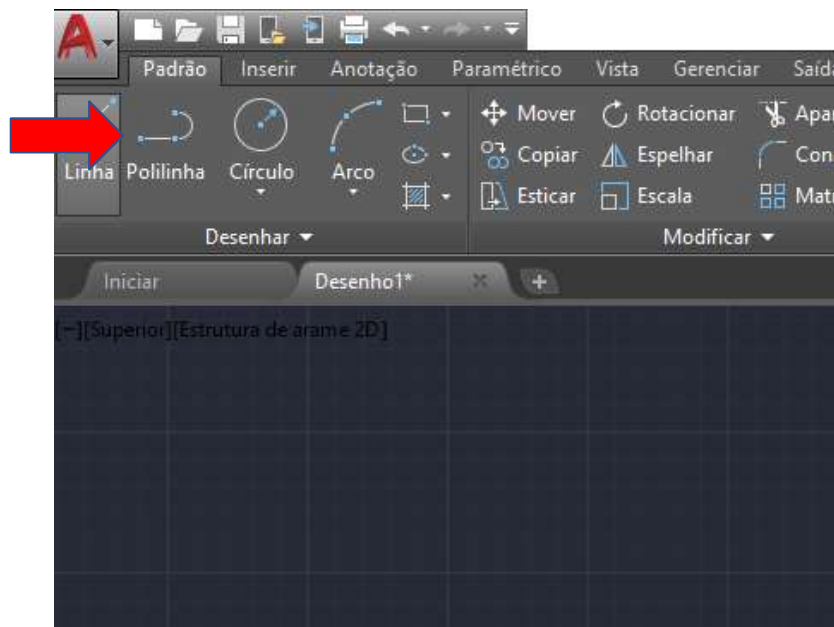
Padrão Inserir Anotação Paramétrico Vista Gerenciar Saída

Linha Polilinha Círculo Arco

Mover Rotacionar Apar

Copiar Espelhar Con

Esticar Escala Matr

Desenhar ▾

Modificar ▾

Iniciar Desenho1* × +

[−][Superior][Estrutura de arame 2D]